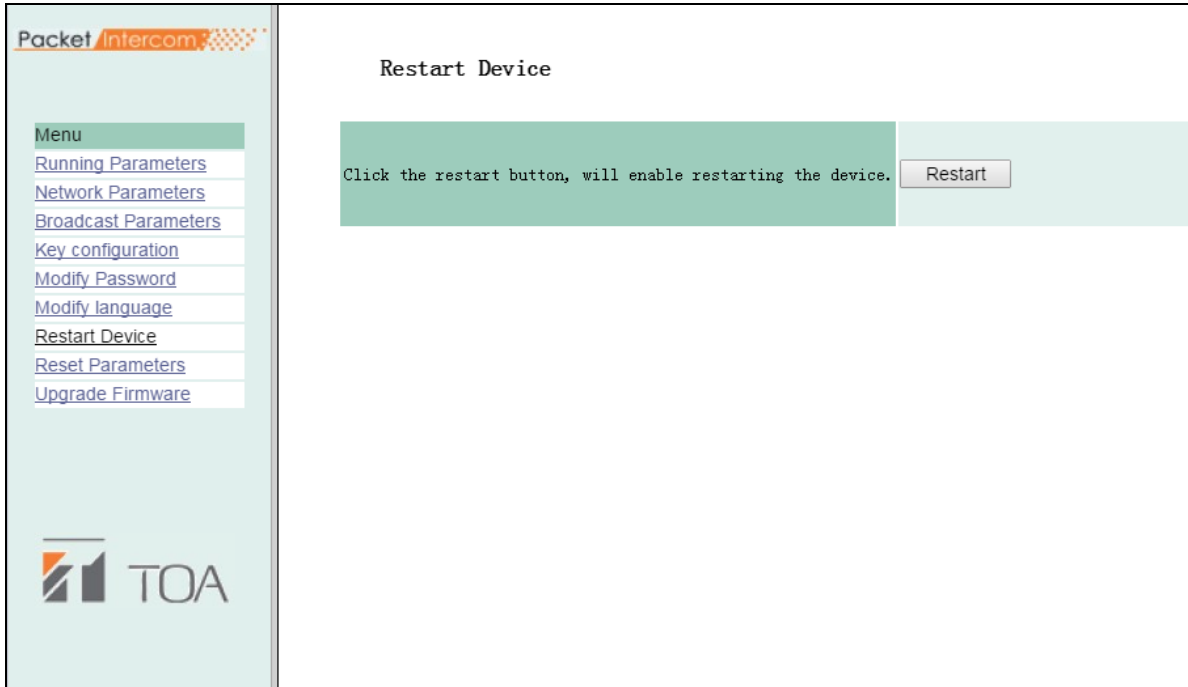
Packet Intercom

Menu
Running Parameters
Network Parameters
Broadcast Parameters
Key configuration
Modify Password
Modify language
Restart Device
Reset Parameters
Upgrade Firmware

TOA

Restart Device

| Click the restart button, will enable restarting the device. | Restart |
|---|---|